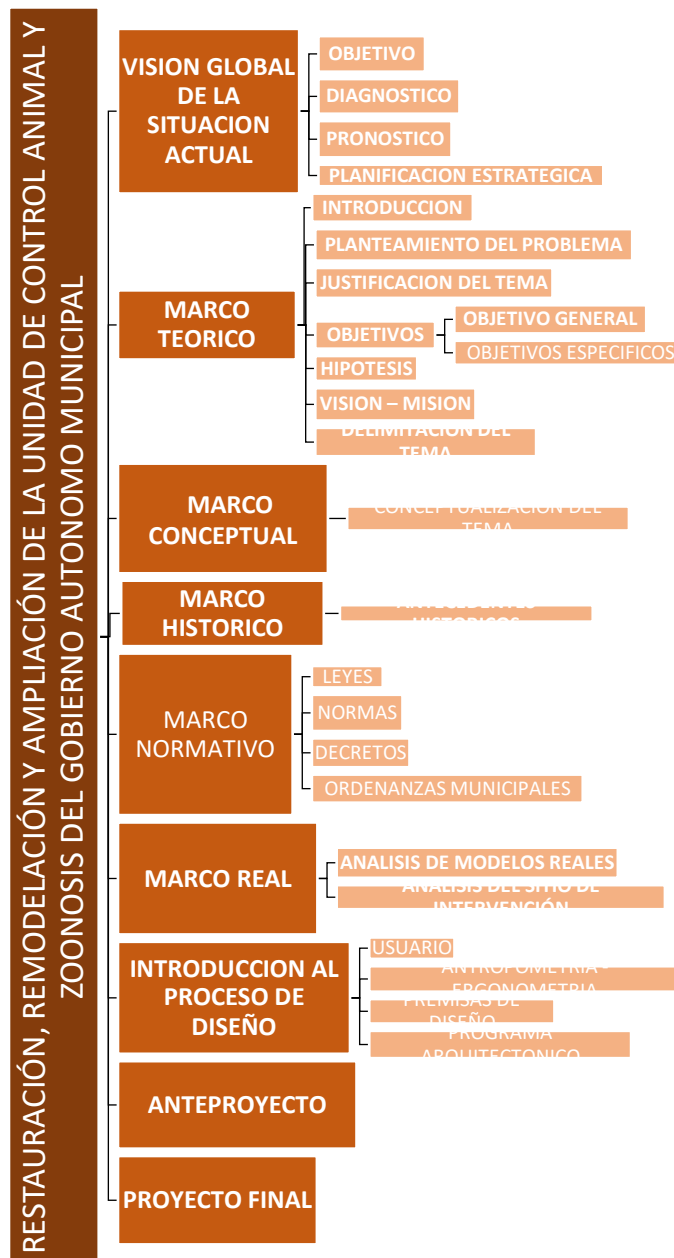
RESTAURACIÓN, REMODELACIÓN Y AMPLIACIÓN DE LA UNIDAD DE CONTROL ANIMAL Y ZOONOSIS DEL GOBIERNO AUTONOMO MUNICIPAL

VISION GLOBAL DE LA SITUACION ACTUAL

OBJETIVO

DIAGNOSTICO

PRONOSTICO

PLANIFICACION ESTRATEGICA

MARCO TEORICO

INTRODUCCION

PLANTEAMIENTO DEL PROBLEMA

JUSTIFICACION DEL TEMA

OBJETIVOS

OBJETIVO GENERAL

OBJETIVOS ESPECIFICOS

HIPOTESIS

VISION – MISION

DELIMITACION DEL TEMA

MARCO CONCEPTUAL

CONCEPTUALIZACION DEL TEMA

MARCO HISTORICO

ANTECEDENTES HISTORICOS

MARCO NORMATIVO

LEYES

NORMAS

DECRETOS

ORDENANZAS MUNICIPALES

MARCO REAL

ANALISIS DE MODELOS REALES

ANALISIS DEL SITIO DE INTERVENCIÓN

INTRODUCCION AL PROCESO DE DISEÑO

USUARIO

ANTROPOMETRIA - ERGONOMETRIA

PREMISAS DE DISEÑO

PROGRAMA ARQUITECTONICO

ANTEPROYECTO

PROYECTO FINAL